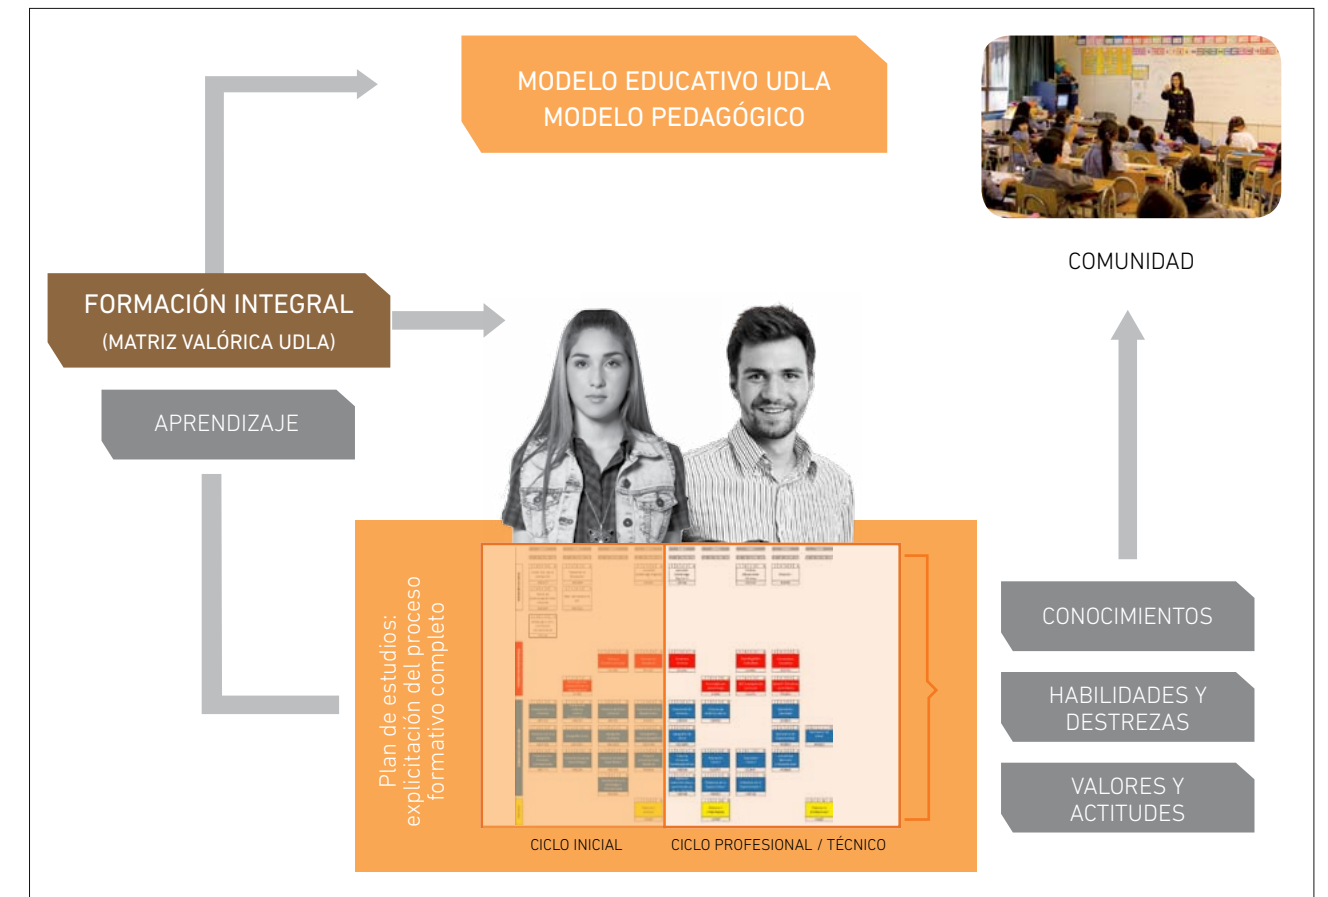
MODELO EDUCATIVO UDLA
MODELO PEDAGÓGICO

COMUNIDAD

FORMACIÓN INTEGRAL
(MATRIZ VALÓRICA UDLA)

APRENDIZAJE

Plan de estudios:
explicitación del proceso
formativo completo

CICLO INICIAL

CICLO PROFESIONAL / TÉCNICO

CONOCIMIENTOS

HABILIDADES Y DESTREZAS

VALORES Y ACTITUDES